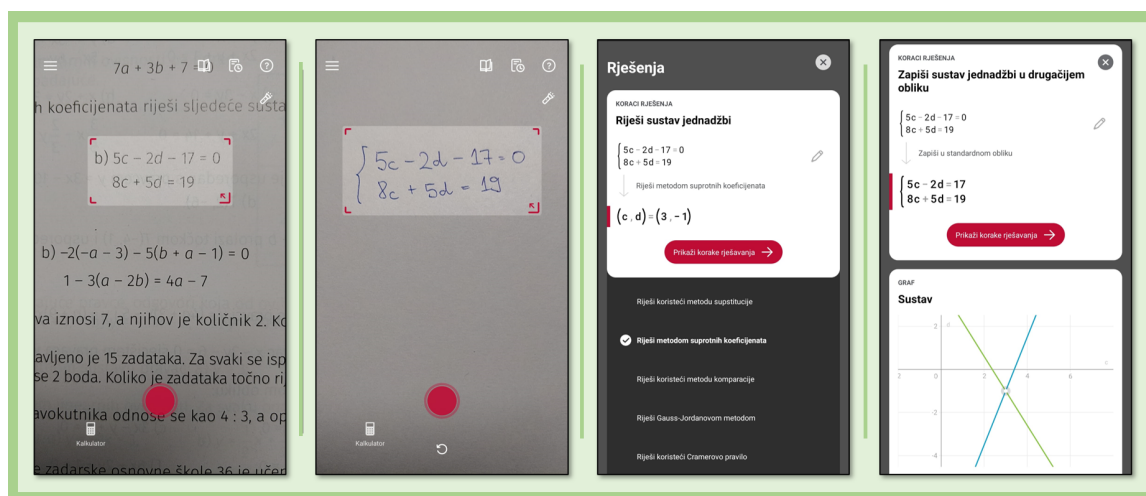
$7a + 3b + 7 =$

h koeficijenata riješi sljedeće susta

b) $5c - 2d - 17 = 0$
$8c + 5d = 19$

b) $-2(-a-3) - 5(b+a-1) = 0$
$1 - 3(a-2b) = 4a - 7$

va iznosi 7, a njihov je količnik 2. Ko

avljeno je 15 zadataka. Za svaki se isp se 2 boda. Koliko je zadataka točno ri

avokutnika odnose se kao 4 : 3, a op

Kalkulator

zadarske osnovne škole 36 je učen

$\begin{cases} 5c - 2d - 17 = 0 \\ 8c + 5d = 19 \end{cases}$

Kalkulator

Rješenja

KORACI RJEŠENJA

Riješi sustav jednadžbi

$\begin{cases} 5c - 2d - 17 = 0 \\ 8c + 5d = 19 \end{cases}$

Riješi metodom suprotnih koeficijenata

$(c, d) = (3, -1)$

Prikaži korake rješavanja

Riješi koristeći metodu supstitucije

Riješi metodom suprotnih koeficijenata

Riješi koristeći metodu komparacije

Riješi Gauss-Jordanovom metodom

Riješi koristeći Cramerovo pravilo

KORACI RJEŠENJA

Zapiši sustav jednadžbi u drugačijem obliku

$\begin{cases} 5c - 2d - 17 = 0 \\ 8c + 5d = 19 \end{cases}$

Zapiši u standardnom obliku

$\begin{cases} 5c - 2d = 17 \\ 8c + 5d = 19 \end{cases}$

Prikaži korake rješavanja

GRAF

Sustav

2

2

4

6

-2

-2

-4